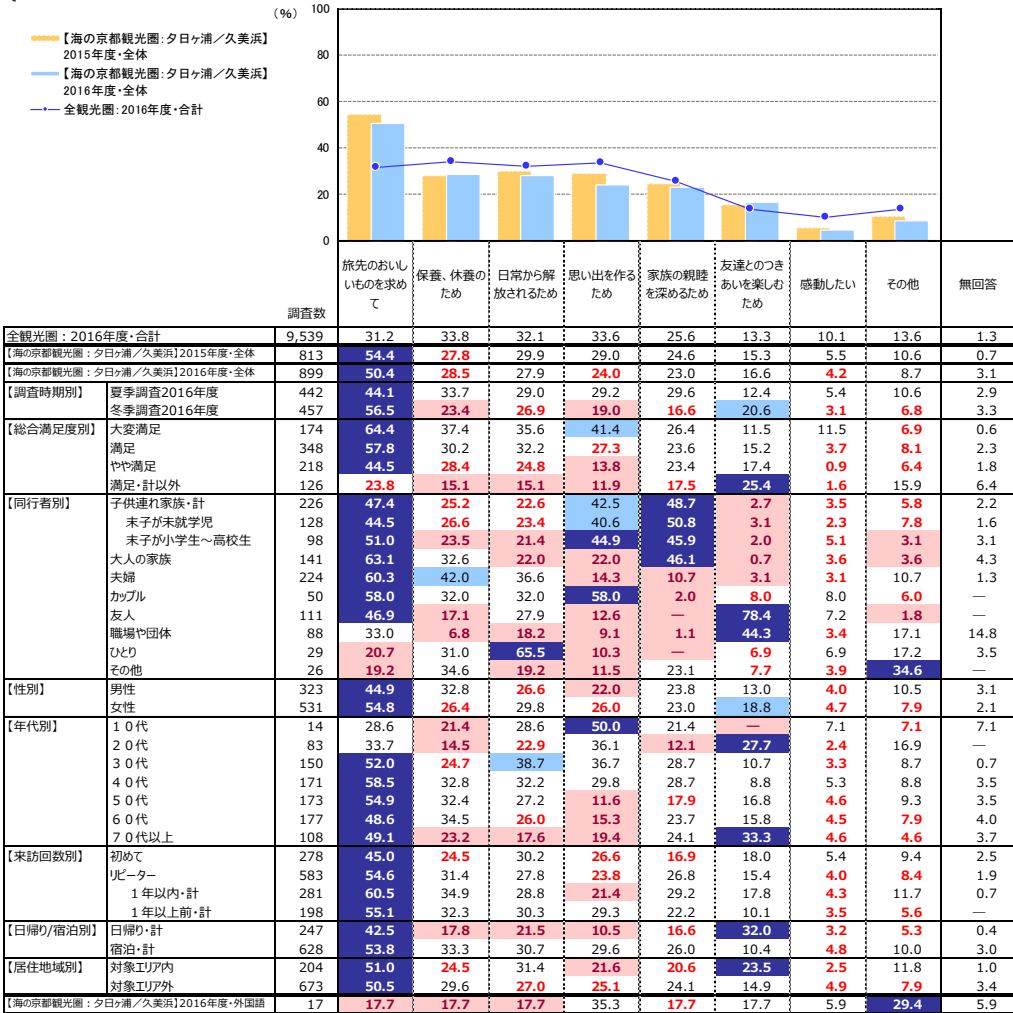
【海の京都観光圏：夕日ヶ浦／久美浜】2015年度・全体
【海の京都観光圏：夕日ヶ浦／久美浜】2016年度・全体
全観光圏：2016年度・合計

（%）
100
80
60
40
20
0

| | | 調査数 | 旅先のおいしいものを求めて | 保養、休養のため | 日常から解放されるため | 思い出を作るため | 家族の親睦を深めるため | 友達とのつきあいを楽しむため | 感動したい | その他 | 無回答 |
|---|---|---|---|---|---|---|---|---|---|---|---|
| 全観光圏：2016年度・合計 | | 9,539 | 31.2 | 33.8 | 32.1 | 33.6 | 25.6 | 13.3 | 10.1 | 13.6 | 1.3 |
| 【海の京都観光圏：夕日ヶ浦／久美浜】2015年度・全体 | | 813 | 54.4 | 27.8 | 29.9 | 29.0 | 24.6 | 15.3 | 5.5 | 10.6 | 0.7 |
| 【海の京都観光圏：夕日ヶ浦／久美浜】2016年度・全体 | | 899 | 50.4 | 28.5 | 27.9 | 24.0 | 23.0 | 16.6 | 4.2 | 8.7 | 3.1 |
| 【調査時期別】 | 夏季調査2016年度 | 442 | 44.1 | 33.7 | 29.0 | 29.2 | 29.6 | 12.4 | 5.4 | 10.6 | 2.9 |
| | 冬季調査2016年度 | 457 | 56.5 | 23.4 | 26.9 | 19.0 | 16.6 | 20.6 | 3.1 | 6.8 | 3.3 |
| 【総合満足度別】 | 大変満足 | 174 | 64.4 | 37.4 | 35.6 | 41.4 | 26.4 | 11.5 | 11.5 | 6.9 | 0.6 |
| | 満足 | 348 | 57.8 | 30.2 | 32.2 | 27.3 | 23.6 | 15.2 | 3.7 | 8.1 | 2.3 |
| | やや満足 | 218 | 44.5 | 28.4 | 24.8 | 13.8 | 23.4 | 17.4 | 0.9 | 6.4 | 1.8 |
| | 満足・計以外 | 126 | 23.8 | 15.1 | 15.1 | 11.9 | 17.5 | 25.4 | 1.6 | 15.9 | 6.4 |
| 【同行者別】 | 子供連れ家族・計 | 226 | 47.4 | 25.2 | 22.6 | 42.5 | 48.7 | 2.7 | 3.5 | 5.8 | 2.2 |
| | 末子が未就学児 | 128 | 44.5 | 26.6 | 23.4 | 40.6 | 50.8 | 3.1 | 2.3 | 7.8 | 1.6 |
| | 末子が小学生～高校生 | 98 | 51.0 | 23.5 | 21.4 | 44.9 | 45.9 | 2.0 | 5.1 | 3.1 | 3.1 |
| | 大人の家族 | 141 | 63.1 | 32.6 | 22.0 | 22.0 | 46.1 | 0.7 | 3.6 | 3.6 | 4.3 |
| | 夫婦 | 224 | 60.3 | 42.0 | 36.6 | 14.3 | 10.7 | 3.1 | 3.1 | 10.7 | 1.3 |
| | カップル | 50 | 58.0 | 32.0 | 32.0 | 58.0 | 2.0 | 8.0 | 8.0 | 6.0 | — |
| | 友人 | 111 | 46.9 | 17.1 | 27.9 | 12.6 | — | 78.4 | 7.2 | 1.8 | — |
| | 職場や団体 | 88 | 33.0 | 6.8 | 18.2 | 9.1 | 1.1 | 44.3 | 3.4 | 17.1 | 14.8 |
| | ひとり | 29 | 20.7 | 31.0 | 65.5 | 10.3 | — | 6.9 | 6.9 | 17.2 | 3.5 |
| | その他 | 26 | 19.2 | 34.6 | 19.2 | 11.5 | 23.1 | 7.7 | 3.9 | 34.6 | — |
| 【性別】 | 男性 | 323 | 44.9 | 32.8 | 26.6 | 22.0 | 23.8 | 13.0 | 4.0 | 10.5 | 3.1 |
| | 女性 | 531 | 54.8 | 26.4 | 29.8 | 26.0 | 23.0 | 18.8 | 4.7 | 7.9 | 2.1 |
| 【年代別】 | １０代 | 14 | 28.6 | 21.4 | 28.6 | 50.0 | 21.4 | — | 7.1 | 7.1 | 7.1 |
| | ２０代 | 83 | 33.7 | 14.5 | 22.9 | 36.1 | 12.1 | 27.7 | 2.4 | 16.9 | — |
| | ３０代 | 150 | 52.0 | 24.7 | 38.7 | 36.7 | 28.7 | 10.7 | 3.3 | 8.7 | 0.7 |
| | ４０代 | 171 | 58.5 | 32.8 | 32.2 | 29.8 | 28.7 | 8.8 | 5.3 | 8.8 | 3.5 |
| | ５０代 | 173 | 54.9 | 32.4 | 27.2 | 11.6 | 17.9 | 16.8 | 4.6 | 9.3 | 3.5 |
| | ６０代 | 177 | 48.6 | 34.5 | 26.0 | 15.3 | 23.7 | 15.8 | 4.5 | 7.9 | 4.0 |
| | ７０代以上 | 108 | 49.1 | 23.2 | 17.6 | 19.4 | 24.1 | 33.3 | 4.6 | 4.6 | 3.7 |
| 【来訪回数別】 | 初めて | 278 | 45.0 | 24.5 | 30.2 | 26.6 | 16.9 | 18.0 | 5.4 | 9.4 | 2.5 |
| | リピーター | 583 | 54.6 | 31.4 | 27.8 | 23.8 | 26.8 | 15.4 | 4.0 | 8.4 | 1.9 |
| | １年以内・計 | 281 | 60.5 | 34.9 | 28.8 | 21.4 | 29.2 | 17.8 | 4.3 | 11.7 | 0.7 |
| | １年以上前・計 | 198 | 55.1 | 32.3 | 30.3 | 29.3 | 22.2 | 10.1 | 3.5 | 5.6 | — |
| 【日帰り/宿泊別】 | 日帰り・計 | 247 | 42.5 | 17.8 | 21.5 | 10.5 | 16.6 | 32.0 | 3.2 | 5.3 | 0.4 |
| | 宿泊・計 | 628 | 53.8 | 33.3 | 30.7 | 29.6 | 26.0 | 10.4 | 4.8 | 10.0 | 3.0 |
| 【居住地域別】 | 対象エリア内 | 204 | 51.0 | 24.5 | 31.4 | 21.6 | 20.6 | 23.5 | 2.5 | 11.8 | 1.0 |
| | 対象エリア外 | 673 | 50.5 | 29.6 | 27.0 | 25.1 | 24.1 | 14.9 | 4.9 | 7.9 | 3.4 |
| 【海の京都観光圏：夕日ヶ浦／久美浜】2016年度・外国語 | | 17 | 17.7 | 17.7 | 17.7 | 35.3 | 17.7 | 17.7 | 5.9 | 29.4 | 5.9 |